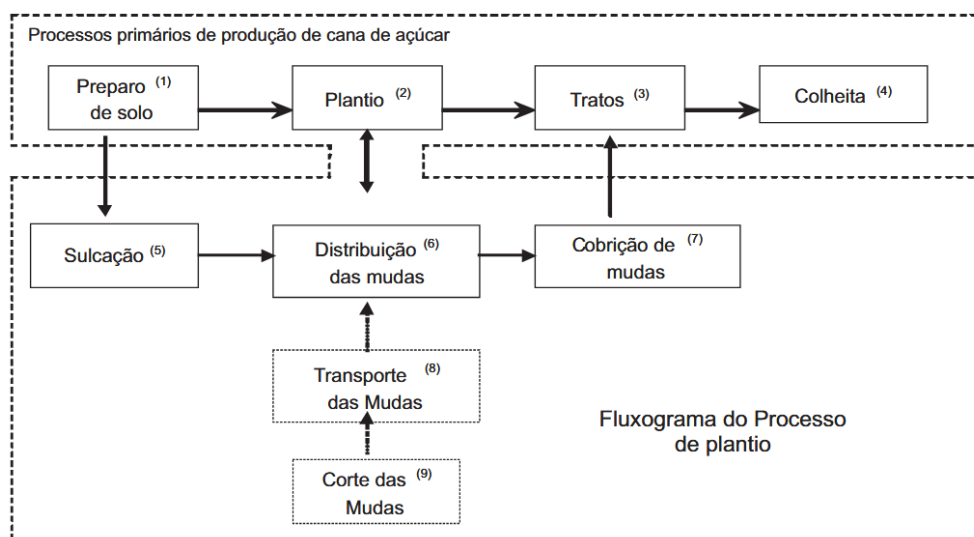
Processos primários de produção de cana de açúcar

Preparo $^{(1)}$ de solo

Plantio $^{(2)}$

Tratos $^{(3)}$

Colheita $^{(4)}$

Sulcação $^{(5)}$

Distribuição $^{(6)}$ das mudas

Cobrição de $^{(7)}$ mudas

Transporte $^{(8)}$ das Mudas

Corte das $^{(9)}$ Mudas

Fluxograma do Processo de plantio